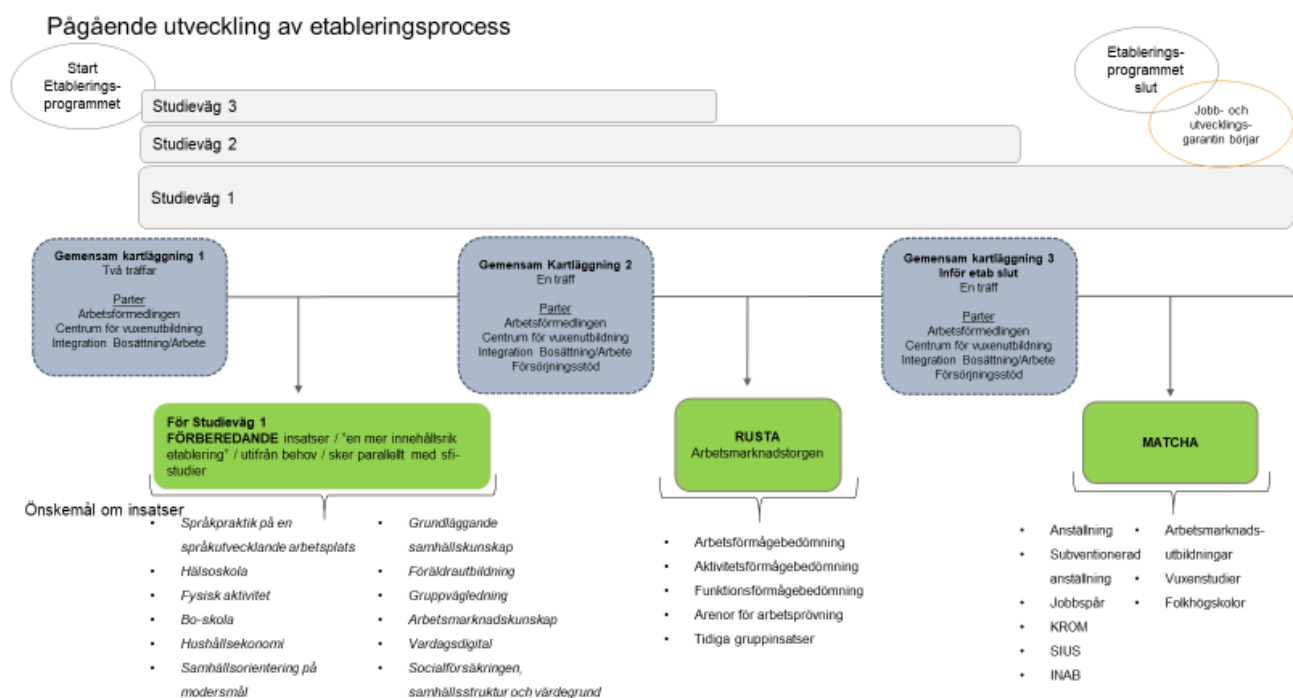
Pågående utveckling av etableringsprocess

Start Etablerings-programmet

Etablerings-programmet slut

Jobb- och utvecklings-garantin börjar

Studieväg 3

Studieväg 2

Studieväg 1

Gemensam kartläggning 1
Två träffar

Parter
Arbetsförmedlingen
Centrum för vuxenutbildning
Integration Bosättning/Arbete

Gemensam Kartläggning 2
En träff

Parter
Arbetsförmedlingen
Centrum för vuxenutbildning
Integration Bosättning/Arbete
Försörjningsstöd

Gemensam kartläggning 3
Inför etab slut
En träff

Parter
Arbetsförmedlingen
Centrum för vuxenutbildning
Integration Bosättning/Arbete
Försörjningsstöd

För Studieväg 1
FÖRBEREDANDE insatser / "en mer innehållsrik etablering" / utifrån behov / sker parallellt med sfi-studier

RUSTA
Arbetsmarknadstorgen

MATCHA

Önskemål om insatser

- Språkpraktik på en språkutvecklande arbetsplats
- Hälsoskola
- Fysisk aktivitet
- Bo-skola
- Hushållsekonomi
- Samhällsorientering på modersmål

- Grundläggande samhällskunskap
- Föräldrautbildning
- Gruppvägledning
- Arbetsmarknadskunskap
- Vardagsdigital
- Socialförsäkringen, samhällsstruktur och värdegrund

- Arbetsförmågebedömning
- Aktivitetsförmågebedömning
- Funktionsförmågebedömning
- Arenor för arbetsprövning
- Tidiga gruppinsatser

- Anställning
- Subventionerad anställning
- Jobbspår
- KROM
- SIUS
- INAB

- Arbetsmarknads-utbildningar
- Vuxenstudier
- Folkhögskolor